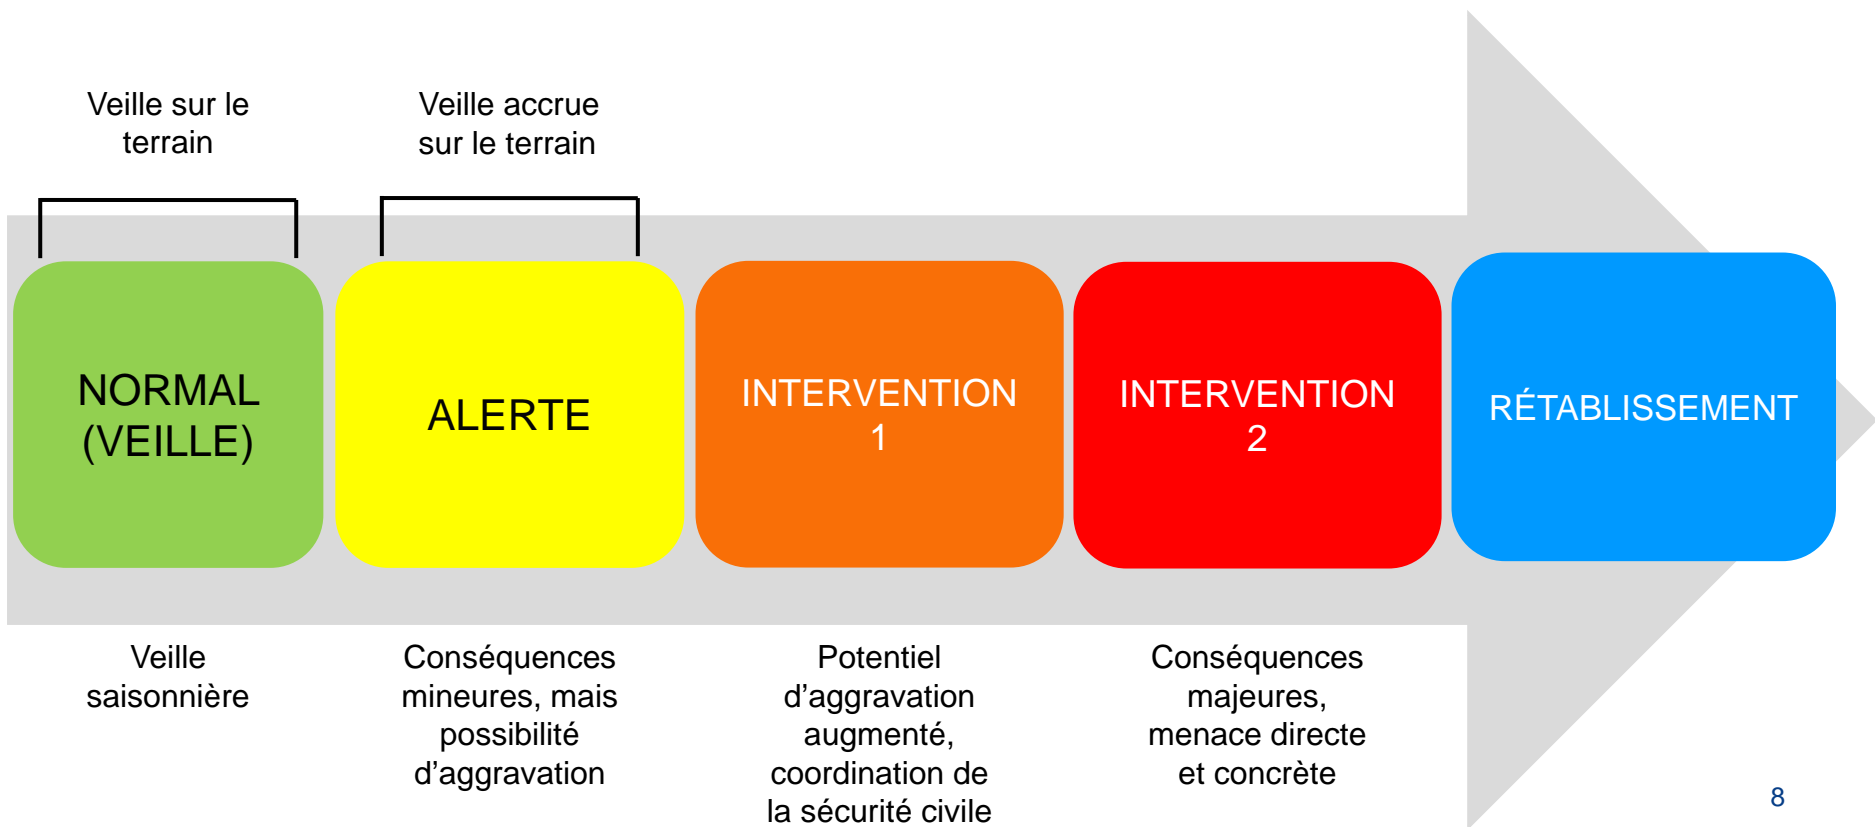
Veille sur le terrain

Veille accrue sur le terrain

NORMAL (VEILLE)

ALERTE

INTERVENTION 1

INTERVENTION 2

RÉTABLISSEMENT

Veille saisonnière

Conséquences mineures, mais possibilité d’aggravation

Potentiel d’aggravation augmenté, coordination de la sécurité civile

Conséquences majeures, menace directe et concrète

8